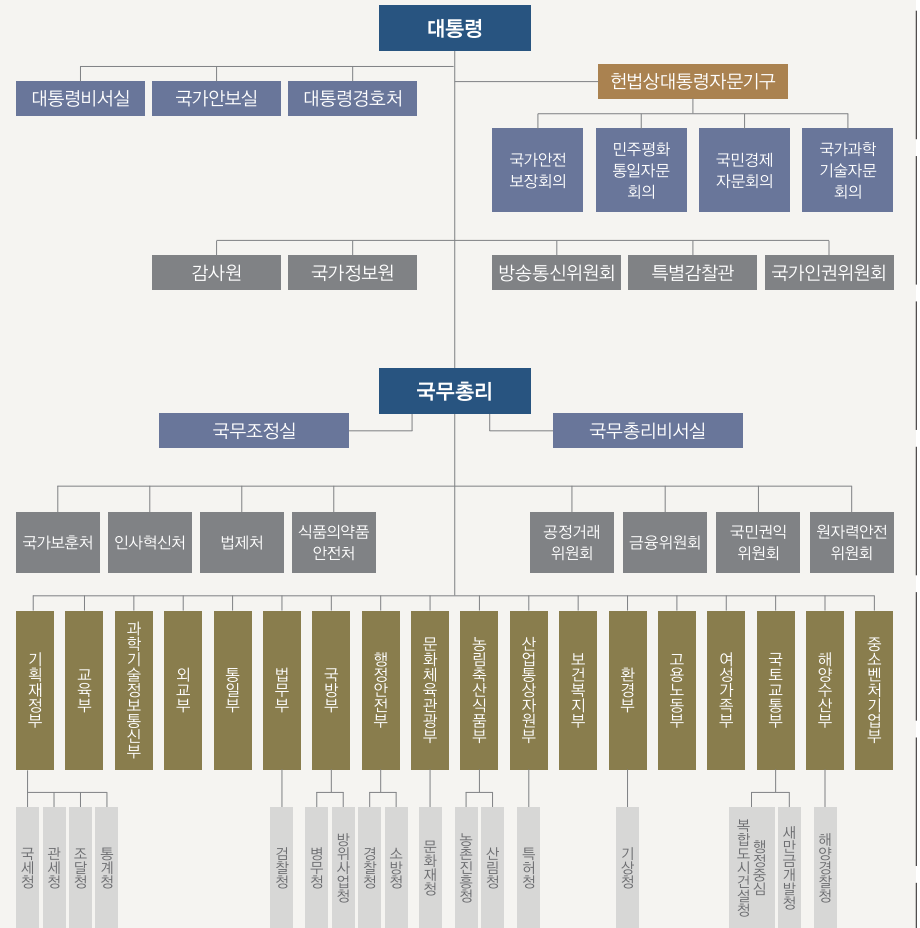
대통령

대통령비서실

국가안보실

대통령경호처

헌법상대통령자문기구

국가안전보장회의

민주평화통일자문회의

국민경제자문회의

국가과학기술자문회의

감사원

국가정보원

방송통신위원회

특별감찰관

국가인권위원회

국무총리

국무조정실

국무총리비서실

국가보훈처

인사혁신처

법제처

식품의약품안전처

공정거래위원회

금융위원회

국민권익위원회

원자력안전위원회

기획재정부

교육부

과학기술정보통신부

외교부

통일부

법무부

국방부

행정안전부

문화체육관광부

농림축산식품부

산업통상자원부

보건복지부

환경부

고용노동부

여성가족부

국토교통부

해양수산부

중소벤처기업부

국세청

관세청

조달청

통계청

검찰청

병무청

방위사업청

경찰청

소방청

문화재청

농촌진흥청

산림청

특허청

기상청

행정중심복합도시건설청

새만금개발청

해양경찰청